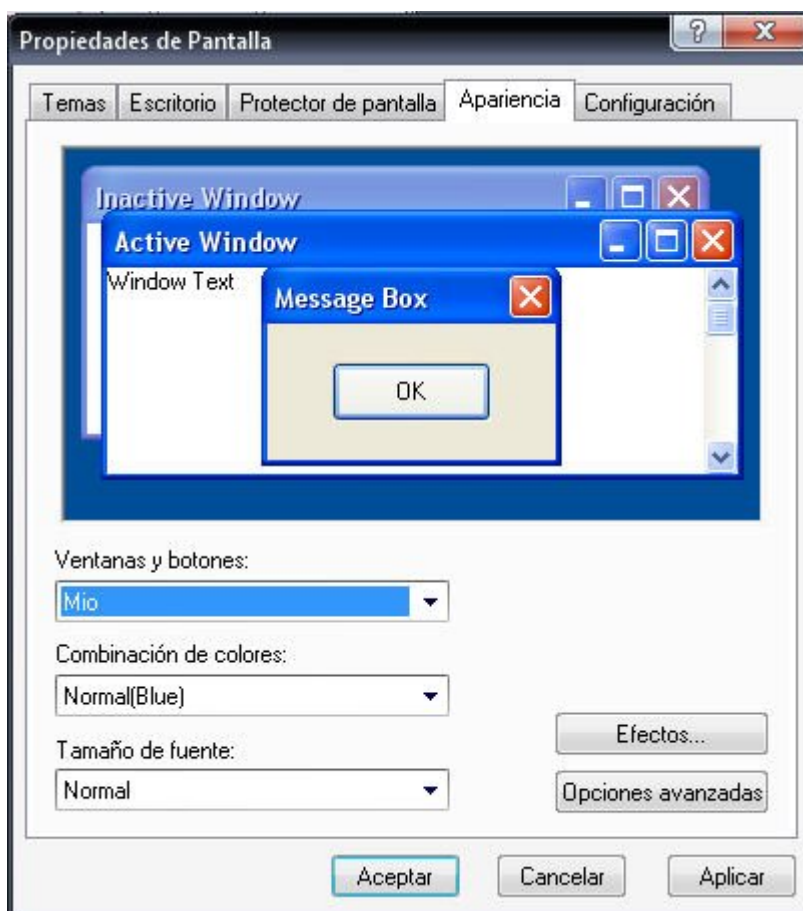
Propiedades de Pantalla

Temas | Escritorio | Protector de pantalla | Apariencia | Configuración

Inactive Window

Active Window

Window Text

Message Box

OK

Ventanas y botones:

Mio

Combinación de colores:

Normal(Blue)

Tamaño de fuente:

Normal

Efectos...

Opciones avanzadas

Aceptar

Cancelar

Aplicar